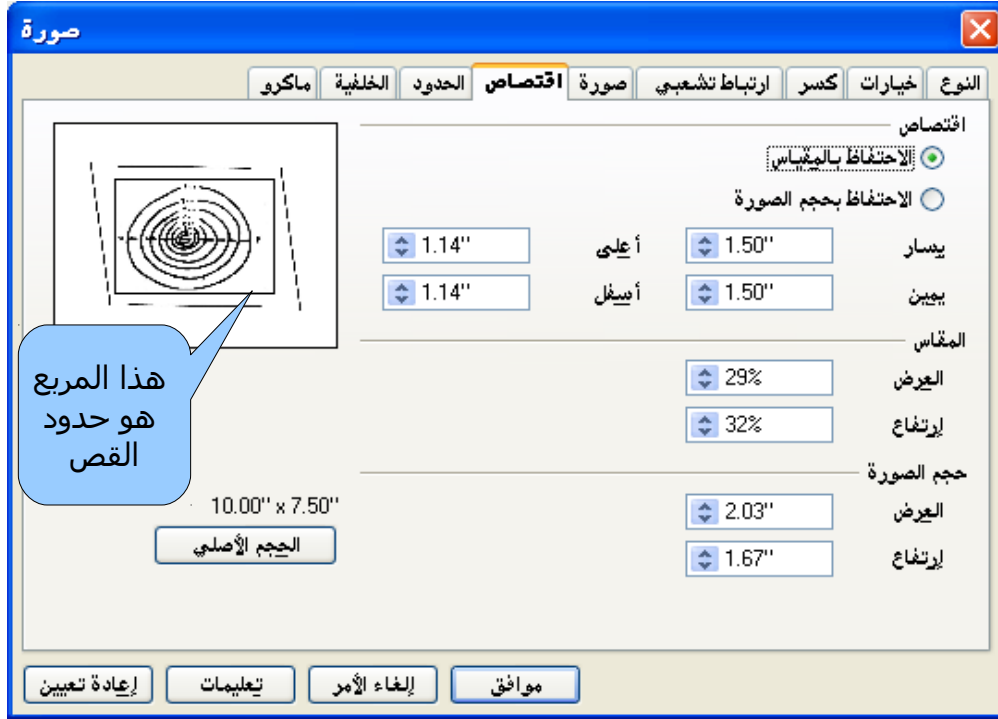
صورة

النوع | خيارات | كسر | ارتباط تشعبي | صورة | اقتصاص | الحدود | الخلفية | ماكرو

اقتصاص
الاحتفاظ بالمقياس
الاحتفاظ بحجم الصورة
يسار 1.50''
أعلى 1.14''
يمين 1.50''
أسفل 1.14''

المقاس
العرض 29%
ارتفاع 32%

حجم الصورة
العرض 2.03''
ارتفاع 1.67''

هذا المربع هو حدود القص

10.00'' x 7.50''
الحجم الأصلي

موافق | إلغاء الأمر | تعليمات | إعادة تعيين